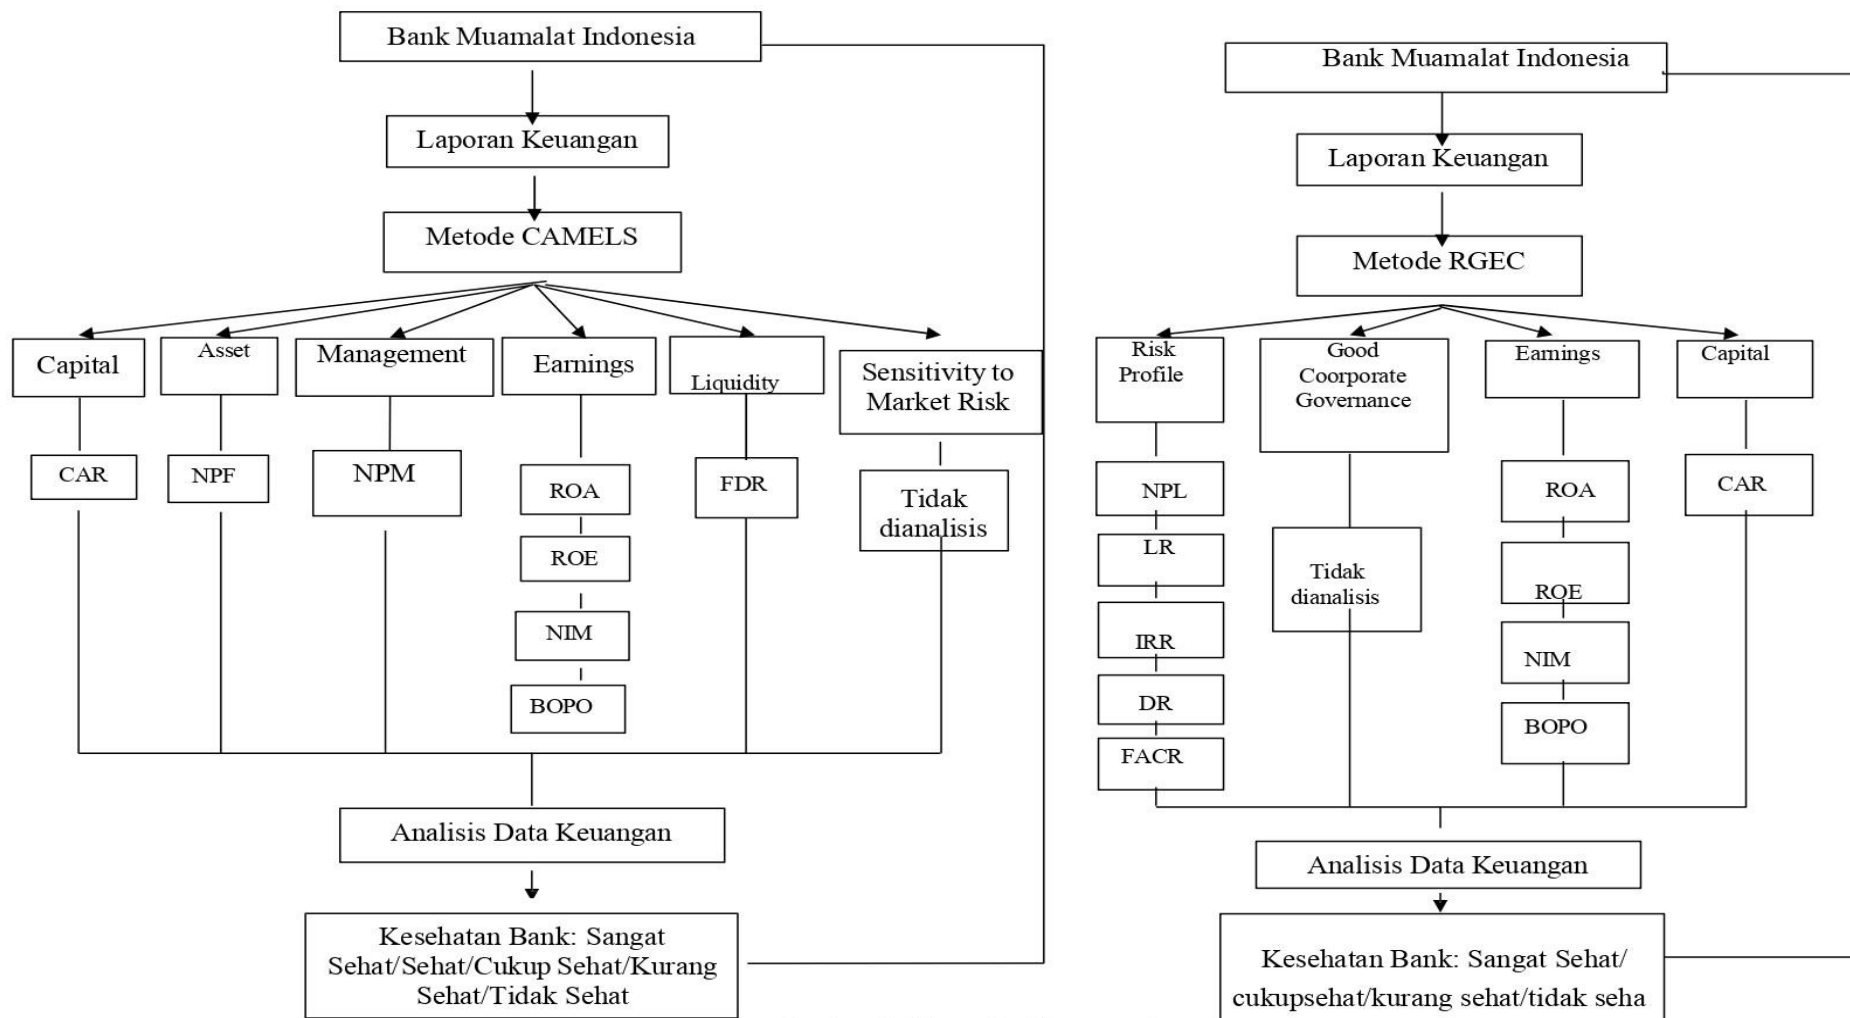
Bank Muamalat Indonesia

Laporan Keuangan

Metode CAMELS

Capital

Asset

Management

Earnings

Liquidity

Sensitivity to Market Risk

CAR

NPF

NPM

ROA

ROE

NIM

BOPO

FDR

Tidak dianalisis

Analisis Data Keuangan

Kesehatan Bank: Sangat Sehat/Sehat/Cukup Sehat/Kurang Sehat/Tidak Sehat

Bank Muamalat Indonesia

Laporan Keuangan

Metode RGEC

Risk Profile

Good Coorporate Governance

Earnings

Capital

NPL

LR

IRR

DR

FACR

Tidak dianalisis

ROA

ROE

NIM

BOPO

CAR

Analisis Data Keuangan

Kesehatan Bank: Sangat Sehat/ cukupsehat/kurang sehat/tidak seha